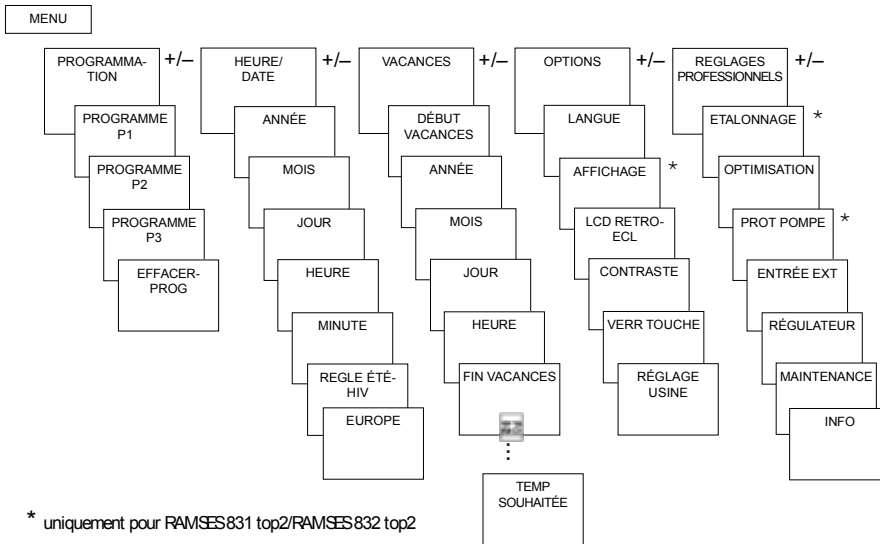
MENU

PROGRAMMATION +/–

PROGRAMME P1

PROGRAMME P2

PROGRAMME P3

EFFACER-PROG

HEURE/ DATE +/–

ANNÉE

MOIS

JOUR

HEURE

MINUTE

REGLE ÉTÉ-HIV

EUROPE

VACANCES +/–

DÉBUT VACANCES

ANNÉE

MOIS

JOUR

HEURE

FIN VACANCES

TEMP SOUHAITÉE

OPTIONS +/–

LANGUE

AFFICHAGE *

LCD RETRO-ECL

CONTRASTE

VERR TOUCHE

RÉGLAGE USINE

REGLAGES PROFESSIONNELS +/–

ETALONNAGE *

OPTIMISATION

PROT POMPE *

ENTRÉE EXT

RÉGULATEUR

MAINTENANCE

INFO

* uniquement pour RAMSES 831 top2/RAMSES 832 top2